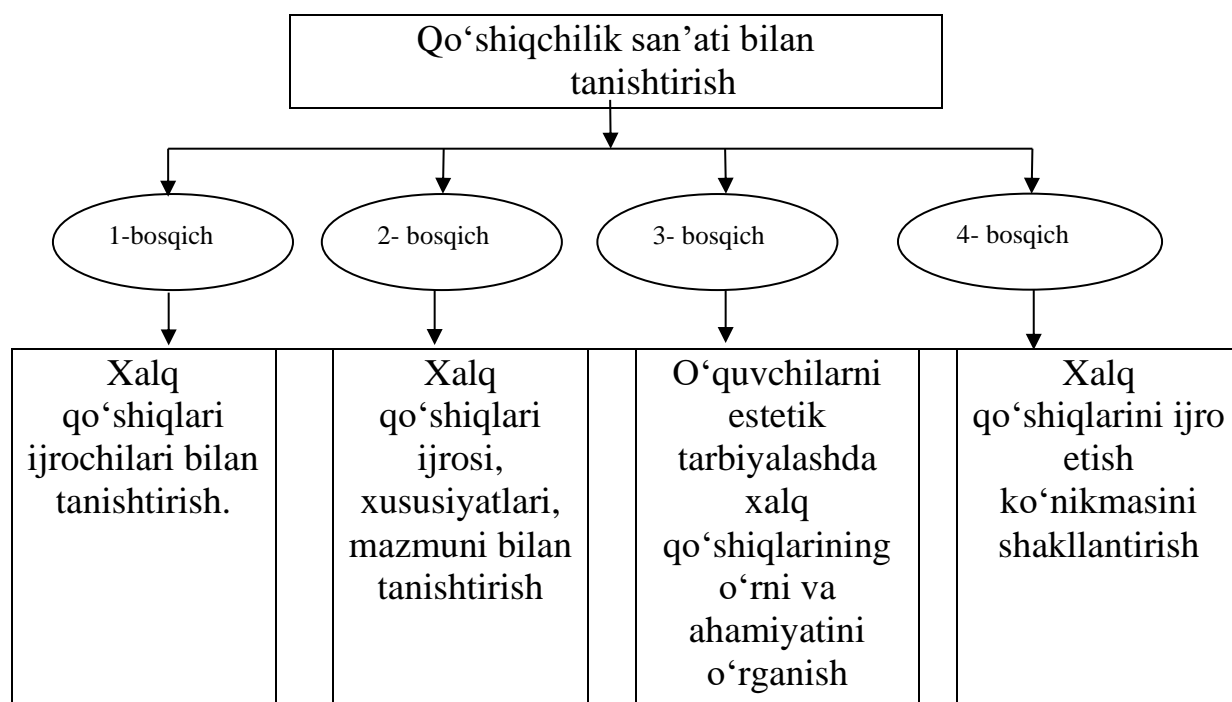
Qo‘shiqchilik san’ati bilan tanishtirish

1-bosqich

2- bosqich

3- bosqich

4- bosqich

Xalq qo‘shiqlari ijrochilari bilan tanishtirish.

Xalq qo‘shiqlari ijrosi, xususiyatlari, mazmuni bilan tanishtirish

O‘quvchilarni estetik tarbiyalashda xalq qo‘shiqlarining o‘rni va ahamiyatini o‘rganish

Xalq qo‘shiqlarini ijro etish ko‘nikmasini shakllantirish